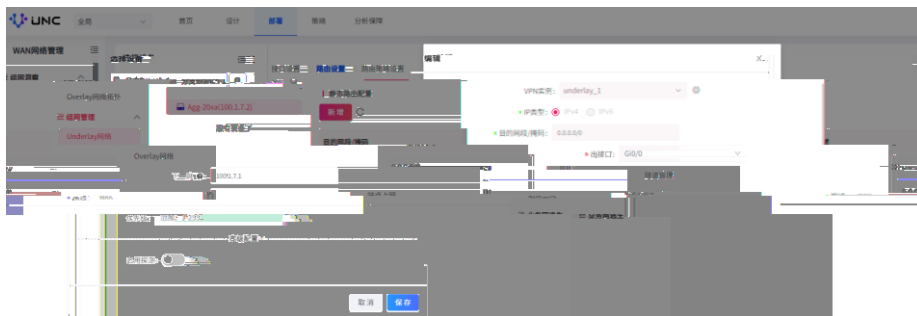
UNC 全局 首页 设计 部署 策略 分析保障

WAN网络管理

Overlay网络拓扑

Underlay网络

Overlay网络

Agg-20xx(100.1.7.2)

新增

100.1.7.1

编辑

VPN实例: underlay_1

* IP类型: IPv4 IPv6

* 目的网段/掩码: 0.0.0.0/0

* 出接口: Gi0/0

取消 保存